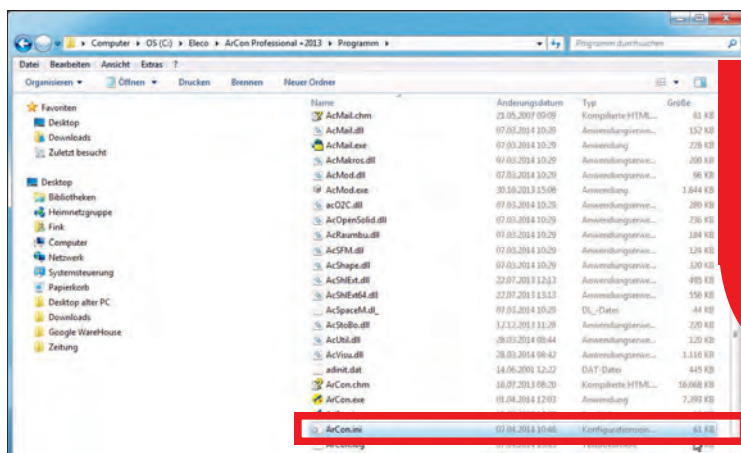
Computer ▸ OS (C:) ▸ Eleco ▸ ArCon Professional +2013 ▸ Programm ▸

Programm durchsuchen

Datei Bearbeiten Ansicht Extras ?

Organisieren ▾ Öffnen ▾ Drucken Brennen Neuer Ordner

Favoriten
Desktop
Downloads
Zuletzt besucht

Desktop
Bibliotheken
Heimnetzgruppe
Fink
Computer
Netzwerk
Systemsteuerung
Papierkorb
Desktop alter PC
Downloads
Google WareHouse
Zeitung

| Name | Änderungsdatum | Typ | Größe |
|---|---|---|---|
| AcMail.chm | 21.05.2007 09:09 | Kompilierte HTML... | 61 KB |
| AcMail.dll | 07.03.2014 10:29 | Anwendungserwe... | 152 KB |
| AcMail.exe | 07.03.2014 10:29 | Anwendung | 228 KB |
| AcMakros.dll | 07.03.2014 10:29 | Anwendungserwe... | 200 KB |
| AcMod.dll | 07.03.2014 10:29 | Anwendungserwe... | 96 KB |
| AcMod.exe | 30.10.2013 15:08 | Anwendung | 1.844 KB |
| acO2C.dll | 07.03.2014 10:29 | Anwendungserwe... | 280 KB |
| AcOpenSolid.dll | 07.03.2014 10:29 | Anwendungserwe... | 236 KB |
| AcRaumbu.dll | 07.03.2014 10:29 | Anwendungserwe... | 184 KB |
| AcSFM.dll | 07.03.2014 10:29 | Anwendungserwe... | 124 KB |
| AcShape.dll | 07.03.2014 10:29 | Anwendungserwe... | 320 KB |
| AcShlExt.dll | 22.07.2013 13:13 | Anwendungserwe... | 493 KB |
| AcShlExt64.dll | 22.07.2013 13:13 | Anwendungserwe... | 558 KB |
| AcSpaceM.dl_ | 07.03.2014 10:29 | DL_-Datei | 44 KB |
| AcStolbo.dll | 12.12.2013 11:28 | Anwendungserwe... | 220 KB |
| AcUtil.dll | 28.03.2014 08:44 | Anwendungserwe... | 120 KB |
| AcVisu.dll | 28.03.2014 08:42 | Anwendungserwe... | 1.116 KB |
| adinit.dat | 14.06.2001 12:22 | DAT-Datei | 445 KB |
| ArCon.chm | 18.07.2013 08:20 | Kompilierte HTML... | 16.068 KB |
| ArCon.exe | 01.04.2014 12:03 | Anwendung | 7.393 KB |
| ArCon.ini | 07.04.2014 10:46 | Konfigurationsein... | 61 KB |